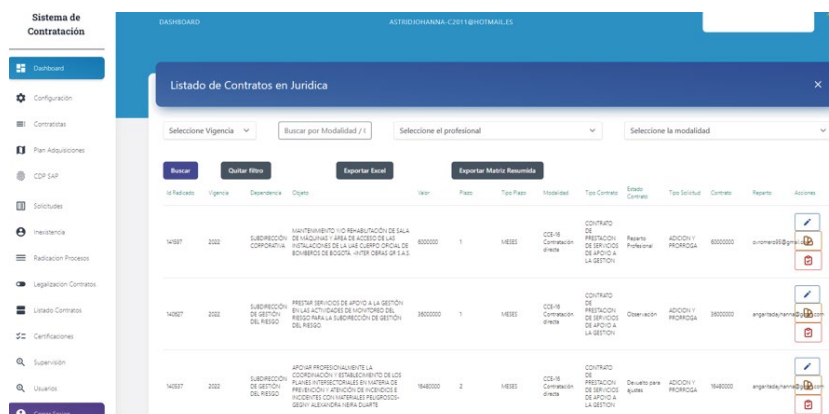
Sistema de Contratación

Dashboard
Configuración
Contratistas
Plan Adquisiciones
CDP SAP
Solicitudes
Inexistencia
Radicacion Procesos
Legalizacion Contratos
Listado Contratos
Certificaciones
Supervisión
Usuarios

DASHBOARD
ASTRIDJOHANNA-C2011@HOTMAIL.ES

Listado de Contratos en Juridica
×

Seleccione Vigencia
Buscar por Modalidad / I
Seleccione el profesional
Seleccione la modalidad

Buscar
Quitar filtro
Exportar Excel
Exportar Matriz Resumida

| Id Radicado | Vigencia | Dependencia | Objeto | Valor | Plazo | Tipo Plazo | Modalidad | Tipo Contrato | Estado Contrato | Tipo Solicitud | Contrato | Reparto | Acciones |
|---|---|---|---|---|---|---|---|---|---|---|---|---|---|
| 141597 | 2022 | SUBDIRECCIÓN CORPORATIVA | MANTENIMIENTO Y/O REHABILITACIÓN DE SALA DE MÁQUINAS Y ÁREA DE ACCESO DE LAS INSTALACIONES DE LA UAE CUERPO OFICIAL DE BOMBEROS DE BOGOTÁ -INTER OBRAS GR S.A.S. | 6000000 | 1 | MESES | CCE-16 Contratación directa | CONTRATO DE PRESTACION DE SERVICIOS DE APOYO A LA GESTION | Reparto Profesional | ADICION Y PRORROGA | 60000000 | cvromero95@gm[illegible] | |
| 140927 | 2022 | SUBDIRECCIÓN DE GESTIÓN DEL RIESGO | PRESTAR SERVICIOS DE APOYO A LA GESTIÓN EN LAS ACTIVIDADES DE MONITOREO DEL RIESGO PARA LA SUBDIRECCIÓN DE GESTIÓN DEL RIESGO | 38000000 | 1 | MESES | CCE-16 Contratación directa | CONTRATO DE PRESTACION DE SERVICIOS DE APOYO A LA GESTION | Observación | ADICION Y PRORROGA | 38000000 | angaritadayhanna@g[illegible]com | |
| 140537 | 2022 | SUBDIRECCIÓN DE GESTIÓN DEL RIESGO | APOYAR PROFESIONALMENTE LA COORDINACIÓN Y ESTABLECIMIENTO DE LOS PLANES INTERSECTORIALES EN MATERIA DE PREVENCIÓN Y ATENCIÓN DE INCENDIOS E INCIDENTES CON MATERIALES PELIGROSOS- GEONY ALEJANDRA NEIRA DUARTE. | 16480000 | 2 | MESES | CCE-16 Contratación directa | CONTRATO DE PRESTACION DE SERVICIOS DE APOYO A LA GESTION | Devuelto para ajustes | ADICION Y PRORROGA | 16480000 | angaritadayhanna@g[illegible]com | |